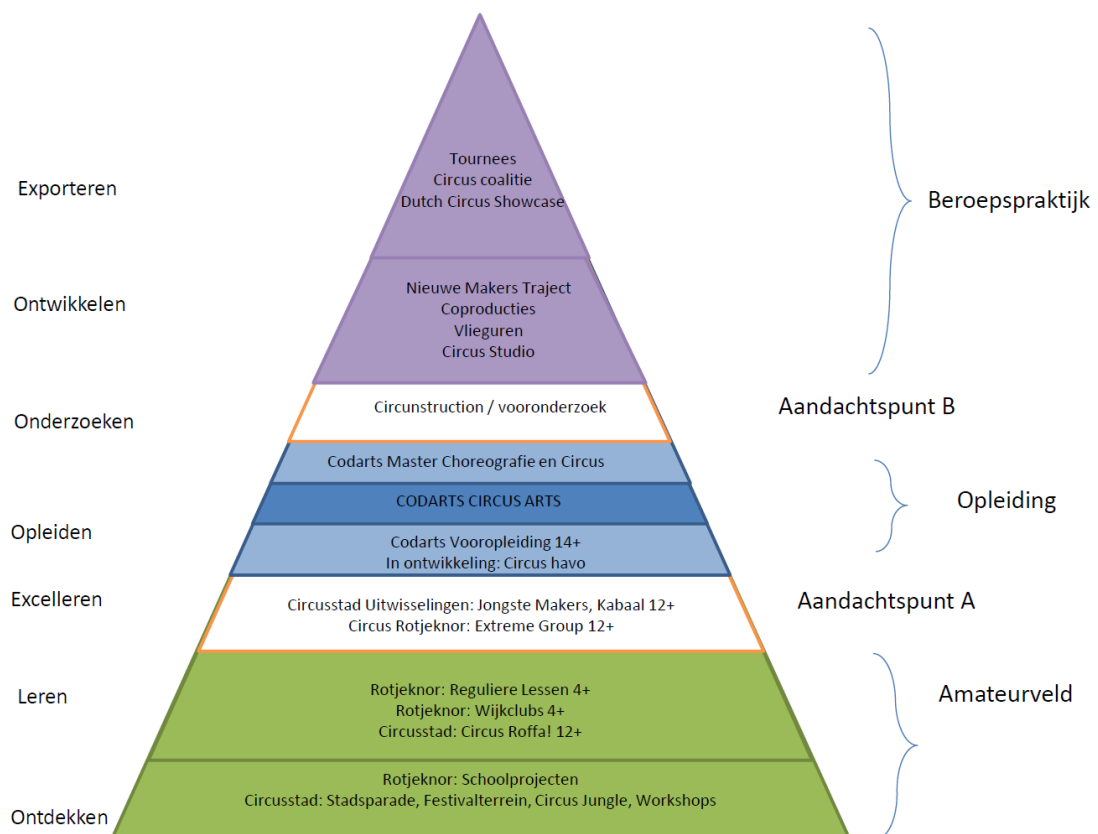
Exporteren

Tournees
Circus coalitie
Dutch Circus Showcase

Beroepspraktijk

Ontwikkelen

Nieuwe Makers Traject
Coproducties
Vlieguren
Circus Studio

Onderzoeken

Circunstruction / vooronderzoek

Aandachtspunt B

Codarts Master Choreografie en Circus

CODARTS CIRCUS ARTS

Opleiding

Opleiden

Codarts Vooropleiding 14+
In ontwikkeling: Circus havo

Excelleren

Circusstad Uitwisselingen: Jongste Makers, Kabaal 12+
Circus Rotjeknor: Extreme Group 12+

Aandachtspunt A

Leren

Rotjeknor: Reguliere Lessen 4+
Rotjeknor: Wijkclubs 4+
Circusstad: Circus Roffa! 12+

Amateurveld

Rotjeknor: Schoolprojecten
Circusstad: Stadsparade, Festivalterrein, Circus Jungle, Workshops

Ontdekken